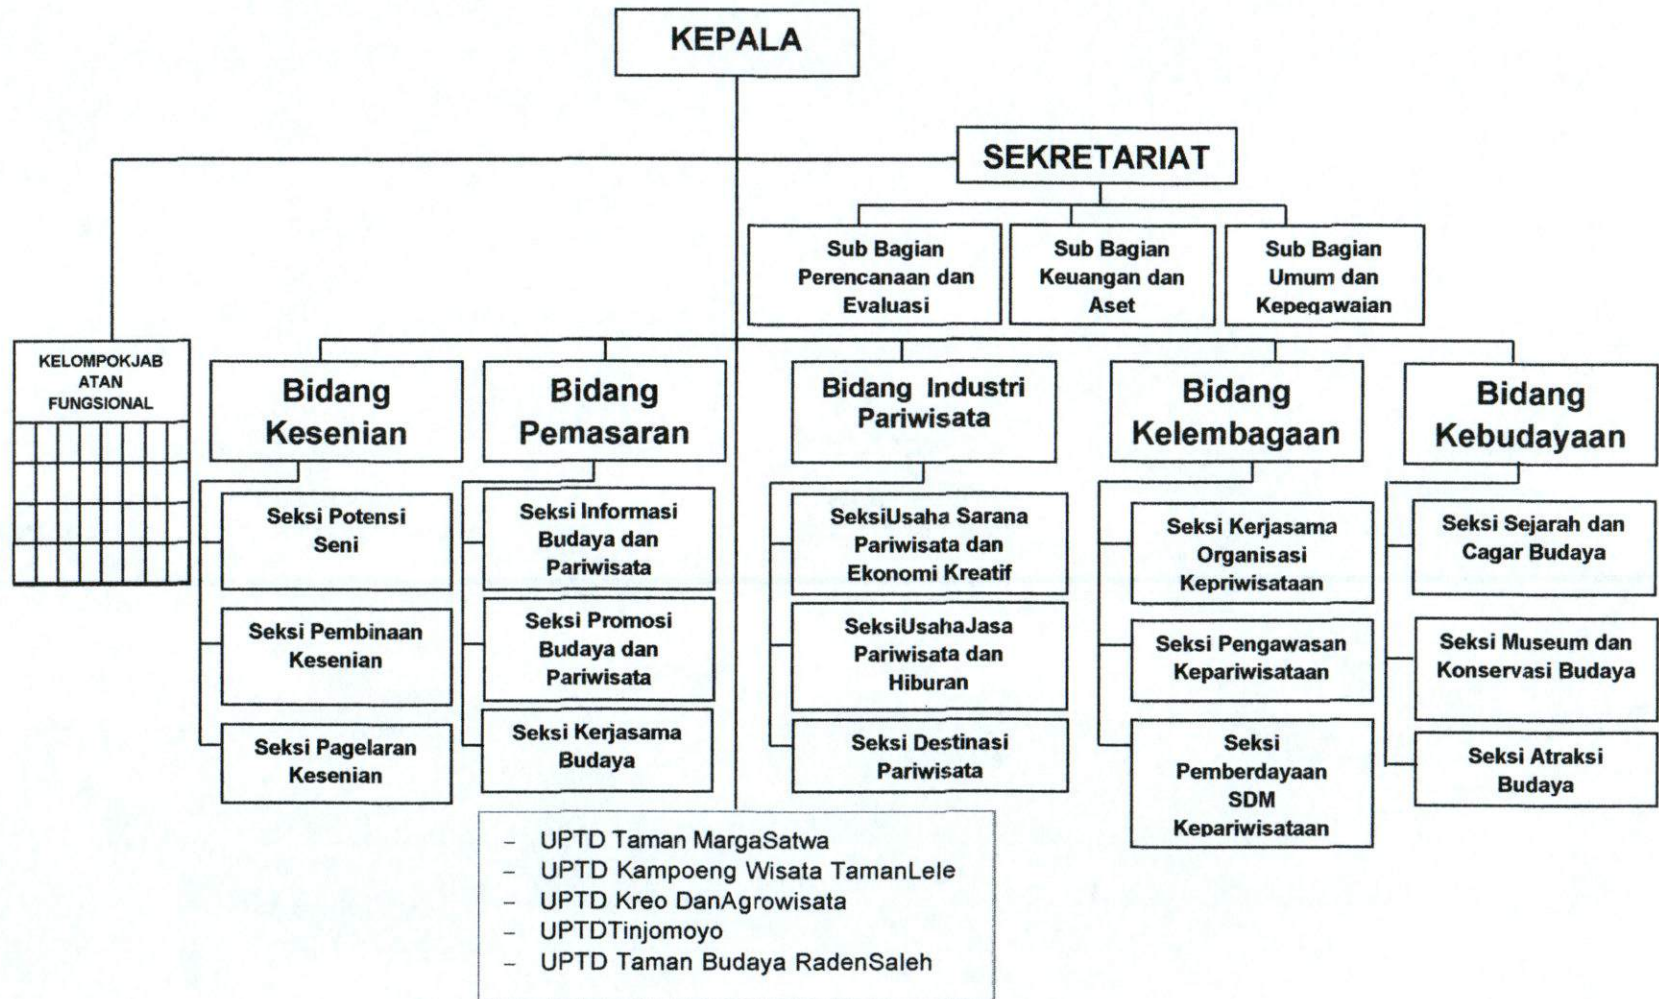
KEPALA

SEKRETARIAT

Sub Bagian Perencanaan dan Evaluasi

Sub Bagian Keuangan dan Aset

Sub Bagian Umum dan Kepegawaian

KELOMPOKJAB ATAN FUNGSIONAL

Bidang Kesenian

Seksi Potensi Seni

Seksi Pembinaan Kesenian

Seksi Pagelaran Kesenian

Bidang Pemasaran

Seksi Informasi Budaya dan Pariwisata

Seksi Promosi Budaya dan Pariwisata

Seksi Kerjasama Budaya

Bidang Industri Pariwisata

SeksiUsaha Sarana Pariwisata dan Ekonomi Kreatif

SeksiUsahaJasa Pariwisata dan Hiburan

Seksi Destinasi Pariwisata

Bidang Kelembagaan

Seksi Kerjasama Organisasi Kepriwisataan

Seksi Pengawasan Kepariwisataan

Seksi Pemberdayaan SDM Kepariwisataan

Bidang Kebudayaan

Seksi Sejarah dan Cagar Budaya

Seksi Museum dan Konservasi Budaya

Seksi Atraksi Budaya

– UPTD Taman MargaSatwa
– UPTD Kampoeng Wisata TamanLele
– UPTD Kreo DanAgrowisata
– UPTDTinjomoyo
– UPTD Taman Budaya RadenSaleh